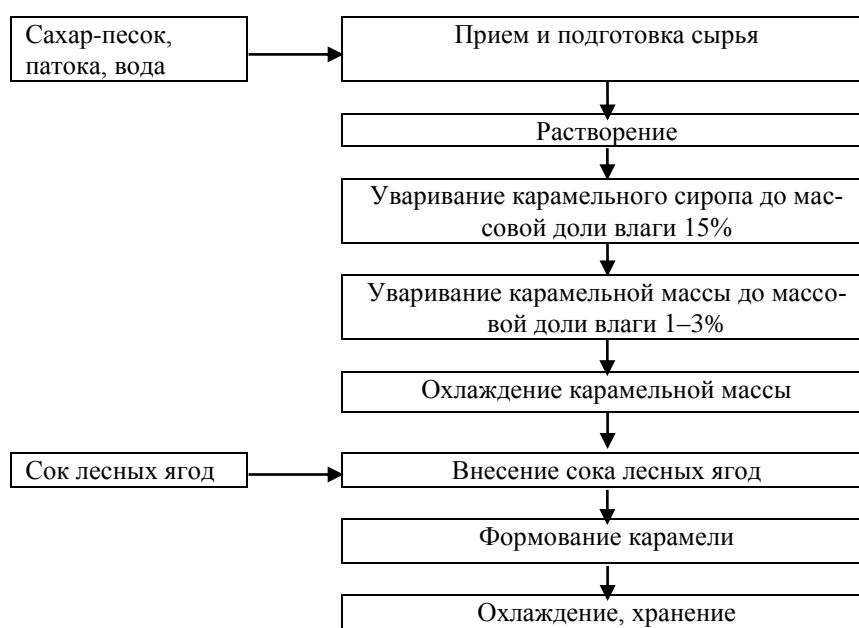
Сахар-песок, патока, вода

Прием и подготовка сырья

Растворение

Уваривание карамельного сиропа до массовой доли влаги 15%

Уваривание карамельной массы до массовой доли влаги 1–3%

Охлаждение карамельной массы

Сок лесных ягод

Внесение сока лесных ягод

Формование карамели

Охлаждение, хранение